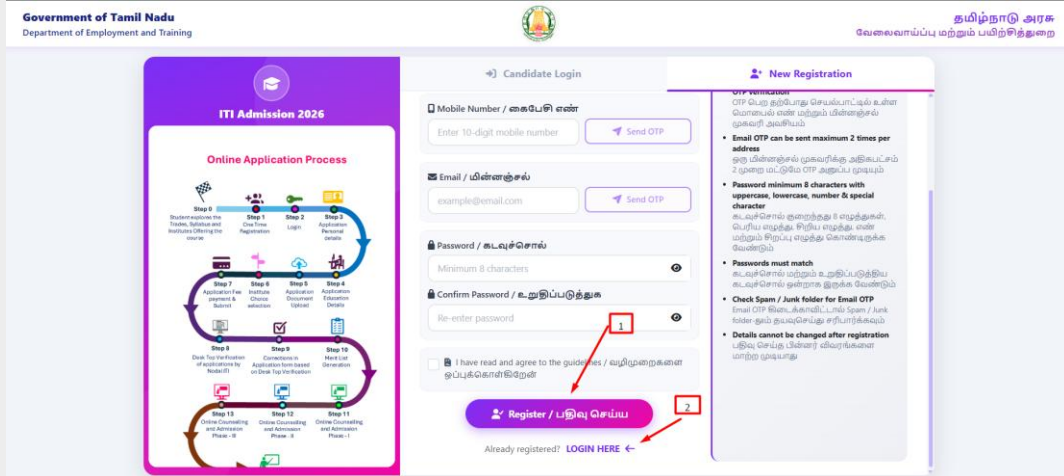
Government of Tamil Nadu
Department of Employment and Training

தமிழ்நாடு அரசு
வேலைவாய்ப்பு மற்றும் பயிற்சித்துறை

ITI Admission 2026

Online Application Process

Step 0
Student explore the Trades, Syllabus and Institutes Offering the course

Step 1
One Time Registration

Step 2
Login

Step 3
Application Personal details

Step 7
Application Fee payment & Submit

Step 6
Institute Choice selection

Step 5
Application Document Upload

Step 4
Application Education Details

Step 8
Desk Top Verification of applications by Nodal ITI

Step 9
Corrections in Application form based on Desk Top Verification

Step 10
Merit List Generation

Step 13
Online Counselling and Admission Phase - III

Step 12
Online Counselling and Admission Phase - II

Step 11
Online Counselling and Admission Phase - I

Candidate Login

New Registration

Mobile Number / கைபேசி எண்
Enter 10-digit mobile number
Send OTP

Email / மின்னஞ்சல்
example@email.com
Send OTP

Password / கடவுச்சொல்
Minimum 8 characters

Confirm Password / உறுதிப்படுத்துக
Re-enter password

I have read and agree to the guidelines / வழிமுறைகளை ஒப்புக்கொள்கிறேன்

Register / பதிவு செய்ய

Already registered? LOGIN HERE ←

1

2

OTP Verification
OTP பெற தற்போது செயல்பாட்டில் உள்ள மொபைல் எண் மற்றும் மின்னஞ்சல் முகவரி அவசியம்

• Email OTP can be sent maximum 2 times per address
ஒரு மின்னஞ்சல் முகவரிக்கு அதிகபட்சம் 2 முறை மட்டுமே OTP அனுப்ப முடியும்

• Password minimum 8 characters with uppercase, lowercase, number & special character
கடவுச்சொல் குறைந்தது 8 எழுத்துகள், பெரிய எழுத்து, சிறிய எழுத்து, எண் மற்றும் சிறப்பு எழுத்து கொண்டிருக்க வேண்டும்

• Passwords must match
கடவுச்சொல் மற்றும் உறுதிப்படுத்திய கடவுச்சொல் ஒன்றாக இருக்க வேண்டும்

• Check Spam / Junk folder for Email OTP
Email OTP இடைக்கவில்லையெனில் Spam / Junk folder-ஐம் தயவுசெய்து சரிபார்க்கவும்

• Details cannot be changed after registration
பதிவு செய்த பின்னர் விவரங்களை மாற்ற முடியாது